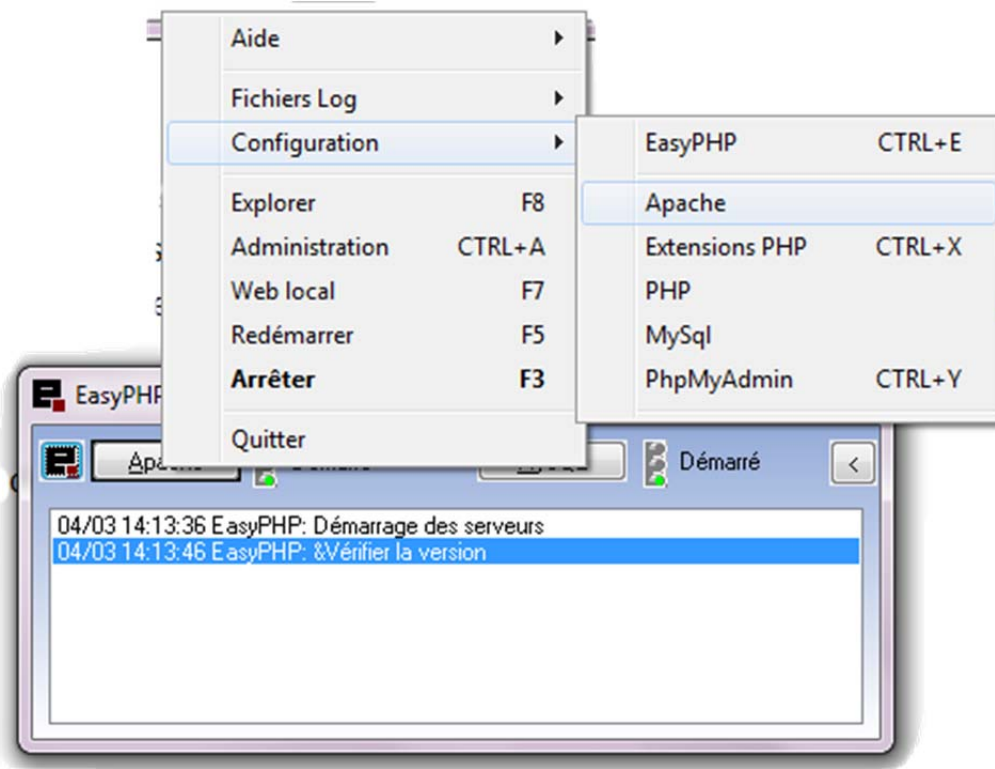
Aide
Fichiers Log
Configuration
Explorer F8
Administration CTRL+A
Web local F7
Redémarrer F5
**Arrêter** **F3**
Quitter

EasyPHP CTRL+E
Apache
Extensions PHP CTRL+X
PHP
MySql
PhpMyAdmin CTRL+Y

EasyPH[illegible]
Apa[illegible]
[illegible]
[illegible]
Démarré
<

04/03 14:13:36 EasyPHP: Démarrage des serveurs
04/03 14:13:46 EasyPHP: &Vérifier la version